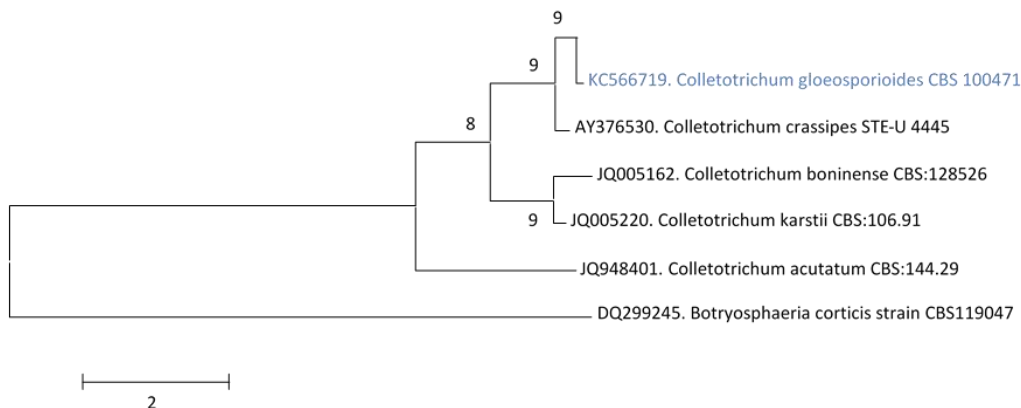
9

9

KC566719. Colletotrichum gloeosporioides CBS 100471

8

AY376530. Colletotrichum crassipes STE-U 4445

JQ005162. Colletotrichum boninense CBS:128526

9

JQ005220. Colletotrichum karstii CBS:106.91

JQ948401. Colletotrichum acutatum CBS:144.29

DQ299245. Botryosphaeria corticis strain CBS119047

2